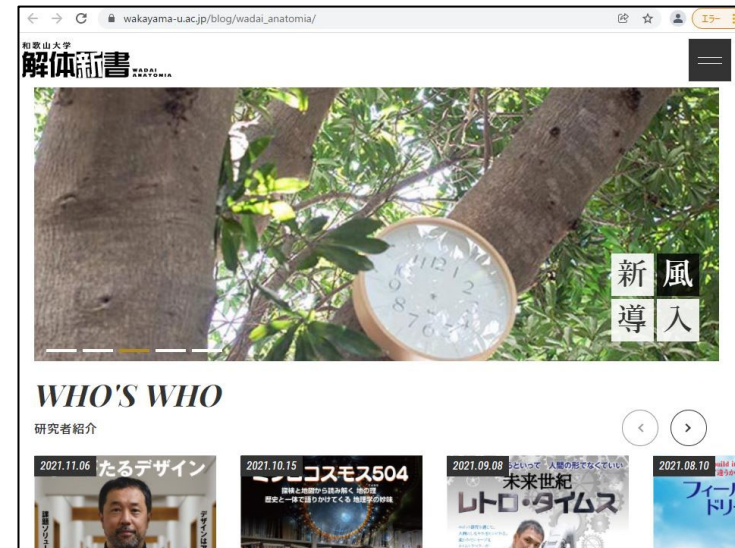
wakayama-u.ac.jp/blog/wadai_anatomia/

エラー

和歌山大学
解体新書 WADAI ANATOMIA

新風
導入

WHO'S WHO
研究者紹介

2021.11.06 たるデザイン

2021.10.15 コスモス504
環境と地理から読み解く 地の理 歴史と一体で語りかけてくる 地理学の妙味

2021.09.08 といって 人間の形でなくていい
未来世紀
レトロ・タイムス

2021.08.10 フィール
ドリー